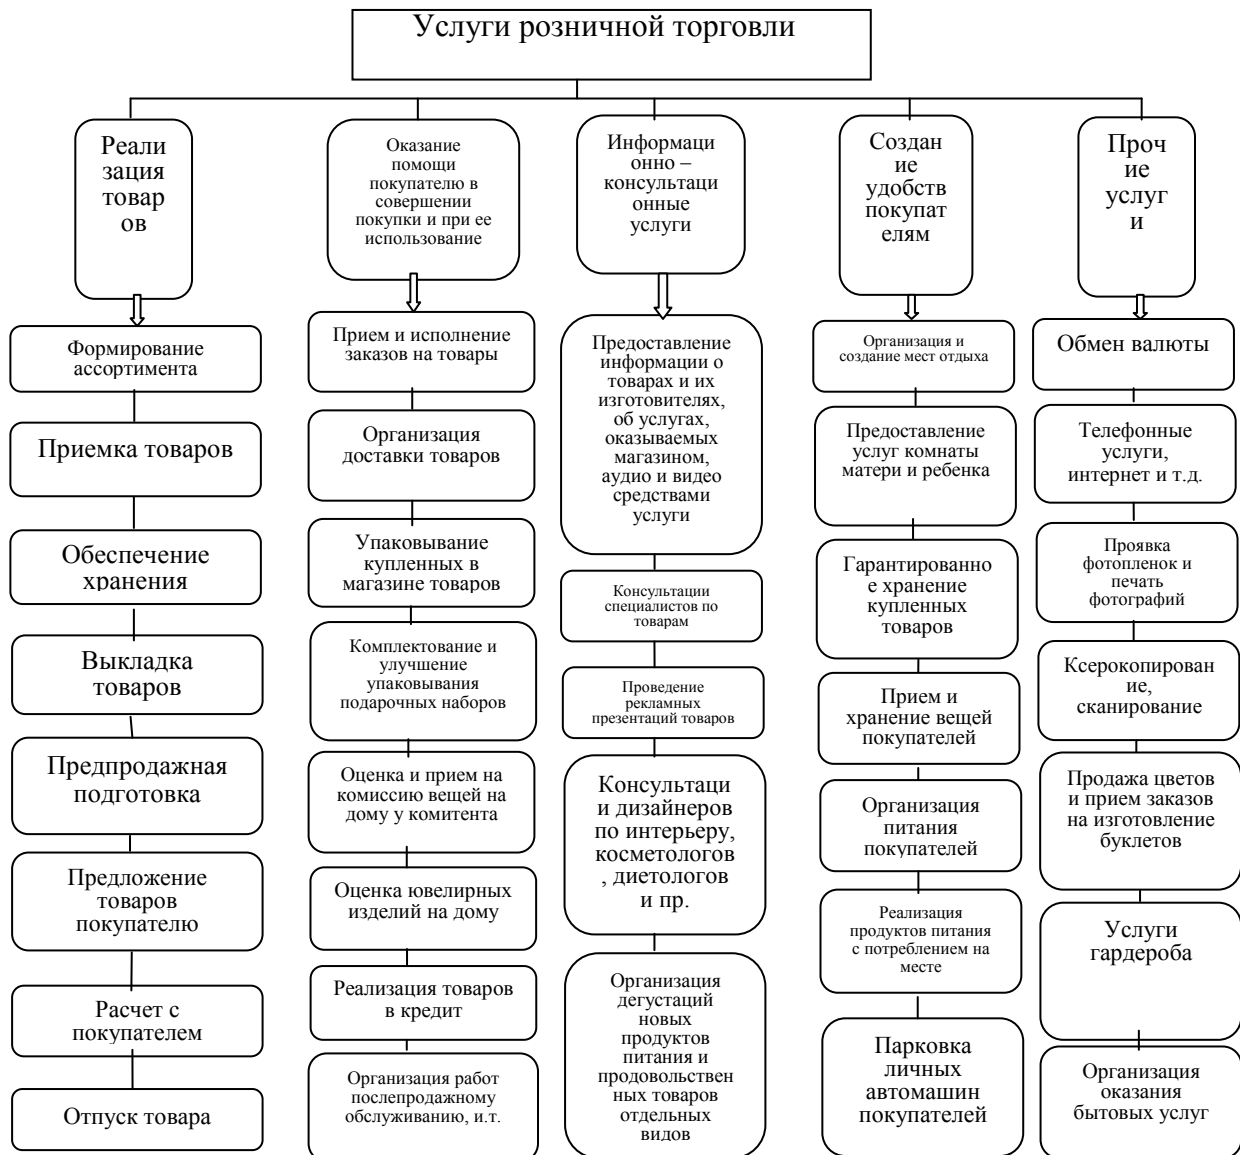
Услуги розничной торговли

Реализация товаров

Формирование ассортимента

Приемка товаров

Обеспечение хранения

Выкладка товаров

Предпродажная подготовка

Предложение товаров покупателю

Расчет с покупателем

Отпуск товара

Оказание помощи покупателю в совершении покупки и при ее использование

Прием и исполнение заказов на товары

Организация доставки товаров

Упаковывание купленных в магазине товаров

Комплектование и улучшение упаковывания подарочных наборов

Оценка и прием на комиссию вещей на дому у комитента

Оценка ювелирных изделий на дому

Реализация товаров в кредит

Организация работ послепродажному обслуживанию, и.т.

Информационно – консультационные услуги

Предоставление информации о товарах и их изготовителях, об услугах, оказываемых магазином, аудио и видео средствами услуги

Консультации специалистов по товарам

Проведение рекламных презентаций товаров

Консультации дизайнеров по интерьеру, косметологов, диетологов и пр.

Организация дегустаций новых продуктов питания и продовольственных товаров отдельных видов

Создание удобств покупателям

Организация и создание мест отдыха

Предоставление услуг комнаты матери и ребенка

Гарантированное хранение купленных товаров

Прием и хранение вещей покупателей

Организация питания покупателей

Реализация продуктов питания с потреблением на месте

Парковка личных автомашин покупателей

Прочие услуги

Обмен валюты

Телефонные услуги, интернет и т.д.

Проявка фотопленок и печать фотографий

Ксерокопирование, сканирование

Продажа цветов и прием заказов на изготовление буклетов

Услуги гардероба

Организация оказания бытовых услуг